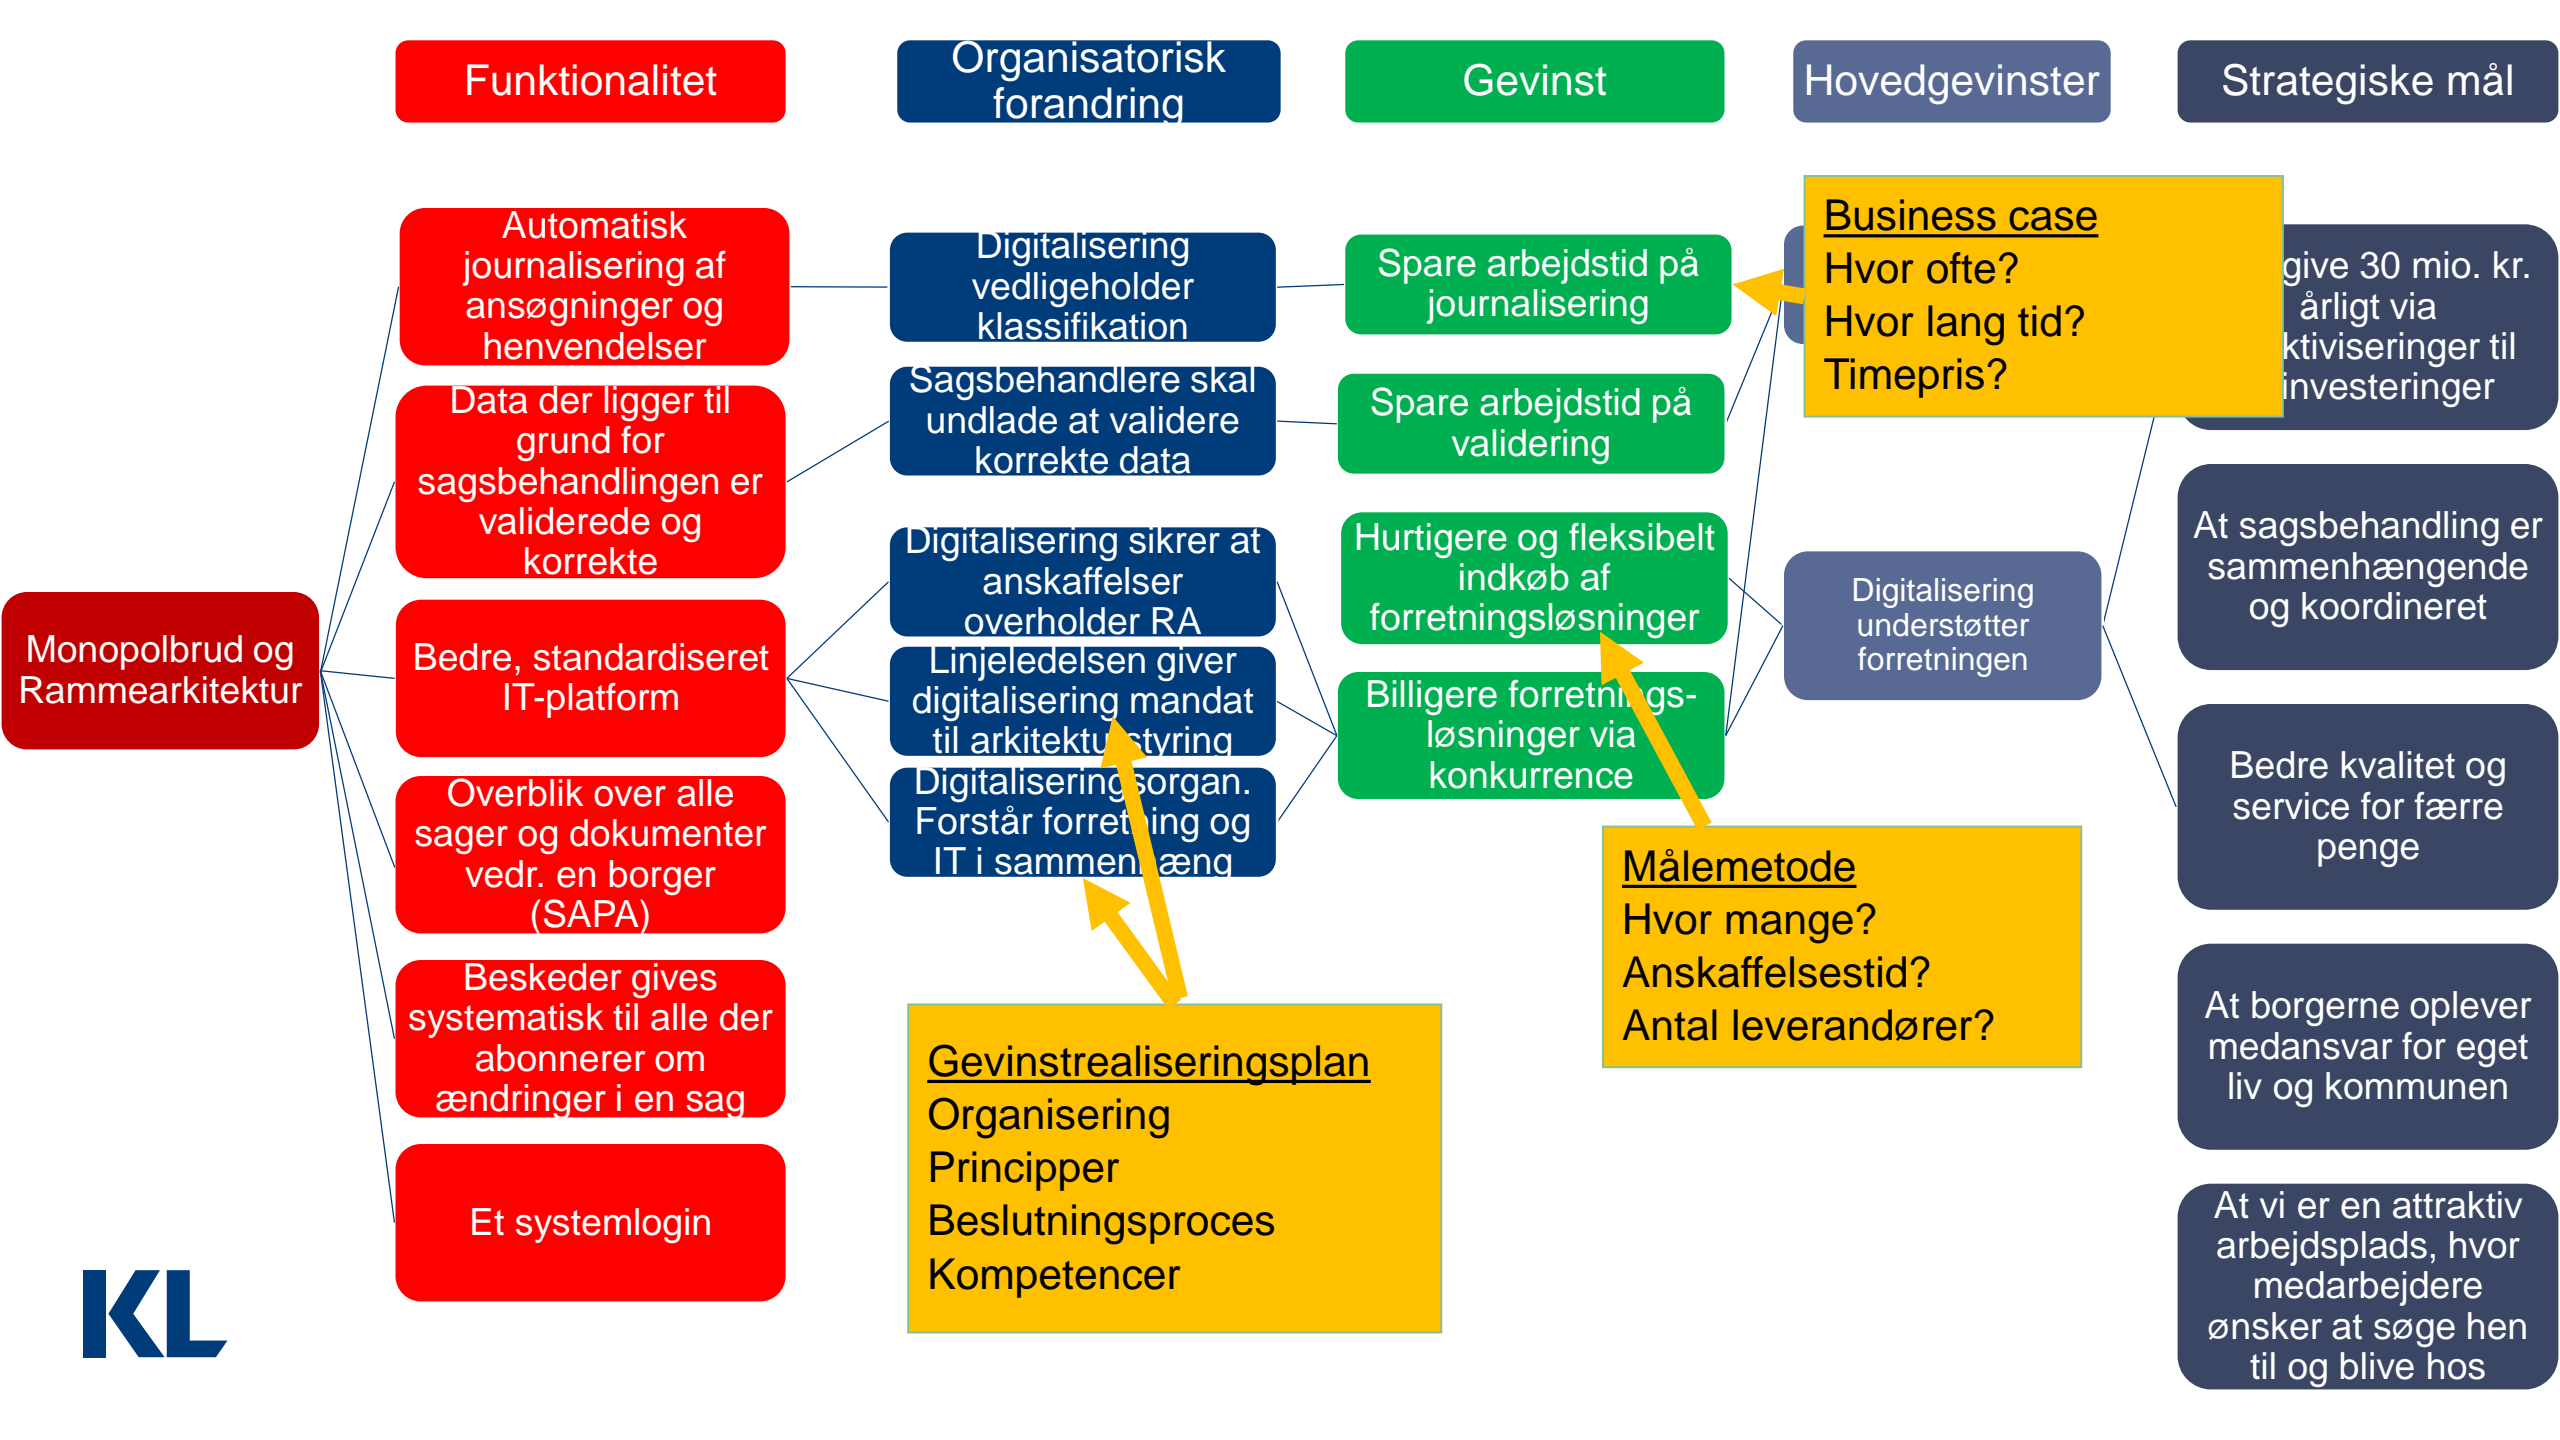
Funktionalitet

Organisatorisk forandring

Gevinst

Hovedgevinster

Strategiske mål

Monopolbrud og Rammearkitektur

Automatisk journalisering af ansøgninger og henvendelser

Data der ligger til grund for sagsbehandlingen er validerede og korrekte

Bedre, standardiseret IT-platform

Overblik over alle sager og dokumenter vedr. en borger (SAPA)

Beskeder gives systematisk til alle der abonnerer om ændringer i en sag

Et systemlogin

Digitalisering vedligeholder klassifikation

Sagsbehandlere skal undlade at validere korrekte data

Digitalisering sikrer at anskaffelser overholder RA

Linjeledelsen giver digitalisering mandat til arkitektu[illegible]styring

Digitalisering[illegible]organ. Forstår forret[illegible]ing og IT i sammen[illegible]æng

Spare arbejdstid på journalisering

Spare arbejdstid på validering

Hurtigere og fleksibelt indkøb af forretningsløsninger

Billigere forretn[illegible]gs-løsninger via konkurrence

Digitalisering understøtter forretningen

Business case
Hvor ofte?
Hvor lang tid?
Timepris?

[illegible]give 30 mio. kr. årligt via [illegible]ktiviseringer til investeringer

At sagsbehandling er sammenhængende og koordineret

Bedre kvalitet og service for færre penge

At borgerne oplever medansvar for eget liv og kommunen

At vi er en attraktiv arbejdsplads, hvor medarbejdere ønsker at søge hen til og blive hos

Målemetode
Hvor mange?
Anskaffelsestid?
Antal leverandører?

Gevinstrealiseringsplan
Organisering
Principper
Beslutningsproces
Kompetencer

KL